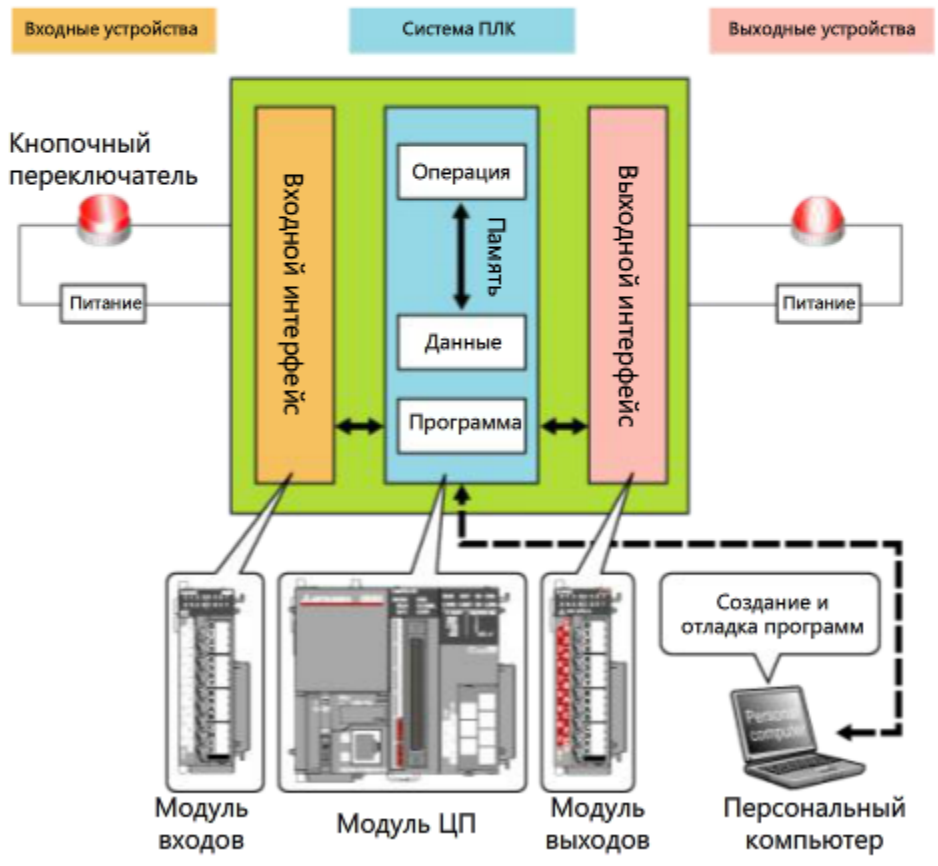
Входные устройства

Система ПЛК

Выходные устройства

Кнопочный переключатель

Питание

Входной интерфейс

Операция

Память

Данные

Программа

Выходной интерфейс

Питание

Создание и отладка программ

Personal computer

Модуль входов

Модуль ЦП

Модуль выходов

Персональный компьютер